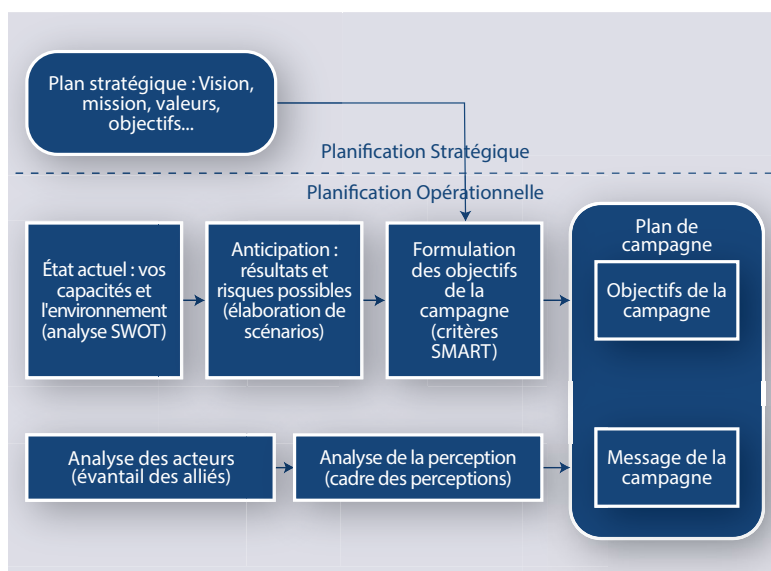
Plan stratégique : Vision, mission, valeurs, objectifs...

Planification Stratégique

Planification Opérationnelle

État actuel : vos capacités et l'environnement (analyse SWOT)

Anticipation : résultats et risques possibles (élaboration de scénarios)

Formulation des objectifs de la campagne (critères SMART)

Plan de campagne

Objectifs de la campagne

Analyse des acteurs (évantail des alliés)

Analyse de la perception (cadre des perceptions)

Message de la campagne